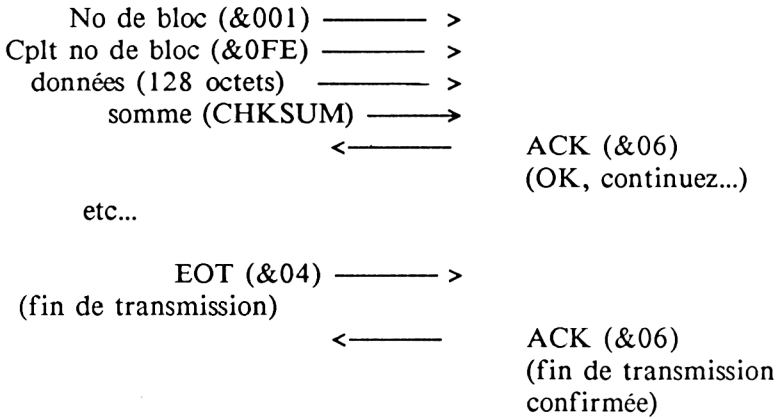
No de bloc (&001) ——— >
Cplt no de bloc (&0FE) ——— >
données (128 octets) ——— >
somme (CHKSUM) ——>
<——— ACK (&06)
(OK, continuez...)

etc...

EOT (&04) ——— >
(fin de transmission)
<——— ACK (&06)
(fin de transmission confirmée)